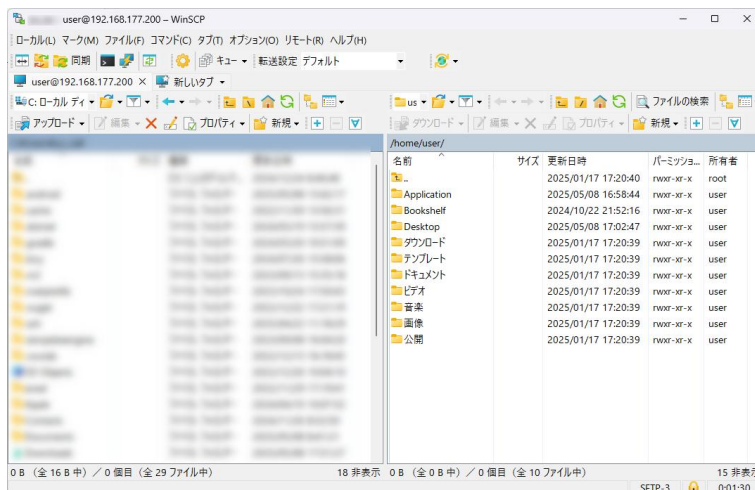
user@192.168.177.200 – WinSCP

ローカル(L) マーク(M) ファイル(F) コマンド(C) タブ(T) オプション(O) リモート(R) ヘルプ(H)

同期 キュー 転送設定 デフォルト

user@192.168.177.200 × 新しいタブ

C: ローカル ディ

アップロード 編集 プロパティ 新規

us

ダウンロード 編集 プロパティ 新規

ファイルの検索

/home/user/

| 名前 | サイズ | 更新日時 | パーミッショ... | 所有者 |
|---|---|---|---|---|
| .. | | 2025/01/17 17:20:40 | rwxr-xr-x | root |
| Application | | 2025/05/08 16:58:44 | rwxr-xr-x | user |
| Bookshelf | | 2024/10/22 21:52:16 | rwxr-xr-x | user |
| Desktop | | 2025/05/08 17:02:47 | rwxr-xr-x | user |
| ダウンロード | | 2025/01/17 17:20:39 | rwxr-xr-x | user |
| テンプレート | | 2025/01/17 17:20:39 | rwxr-xr-x | user |
| ドキュメント | | 2025/01/17 17:20:39 | rwxr-xr-x | user |
| ビデオ | | 2025/01/17 17:20:39 | rwxr-xr-x | user |
| 音楽 | | 2025/01/17 17:20:39 | rwxr-xr-x | user |
| 画像 | | 2025/01/17 17:20:39 | rwxr-xr-x | user |
| 公開 | | 2025/01/17 17:20:39 | rwxr-xr-x | user |

0 B （全 16 B 中） ／ 0 個目 （全 29 ファイル中） 18 非表示 0 B （全 0 B 中） ／ 0 個目 （全 10 ファイル中） 15 非表示

SFTP-3 0:01:30